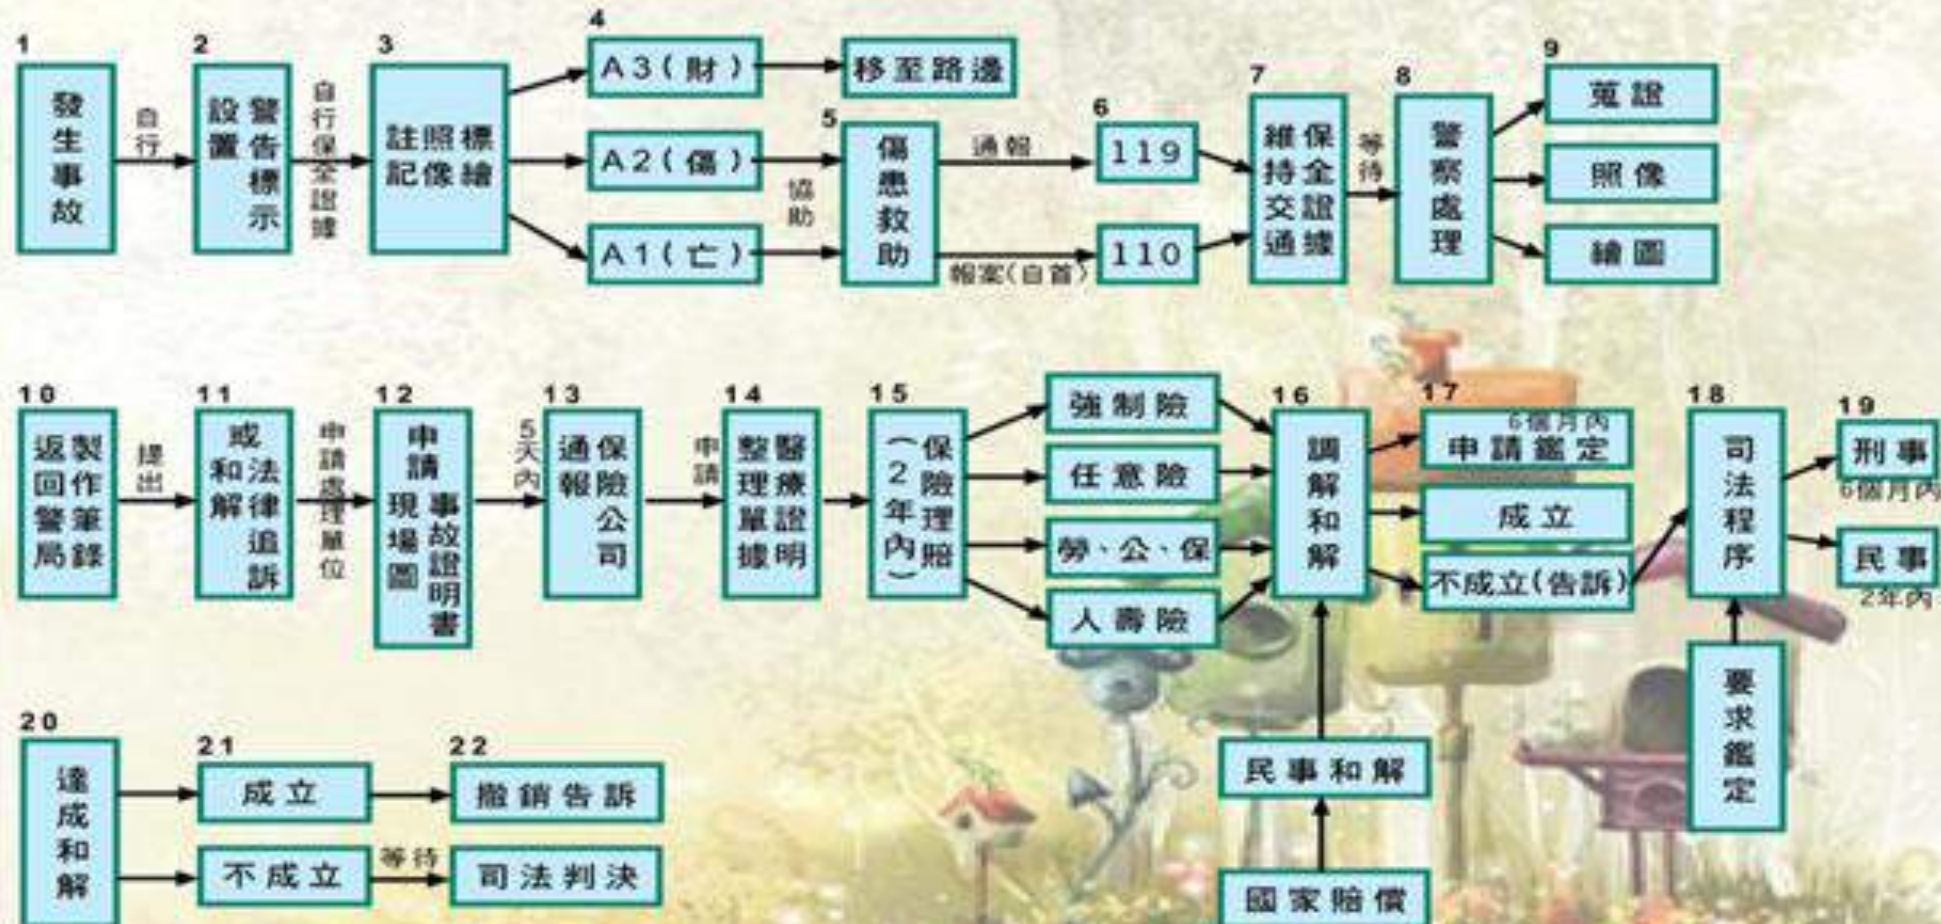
1
發生事故

自行

2
設置警告標示

自行保全證據

3
註記標繪照像

4
A3(財)

移至路邊

A2(傷)

協助

A1(亡)

5
傷患救助

通報

報案(自首)

6
119

110

7
維持交通保全證據

等待

8
警察處理

9
蒐證

照像

繪圖

10
製作筆錄返回警局

提出

11
法律追訴或和解

申請處理單位

12
申請事故證明書現場圖

5天內

13
保險公司通報

申請

14
醫療證明整理單據

15
保險理賠(2年內)

強制險

任意險

勞、公、保

人壽險

16
調解和解

17
6個月內
申請鑑定

成立

不成立(告訴)

18
司法程序

19
刑事
6個月內

民事
2年內

要求鑑定

民事和解

國家賠償

20
達成和解

21
成立

不成立

等待

22
撤銷告訴

司法判決